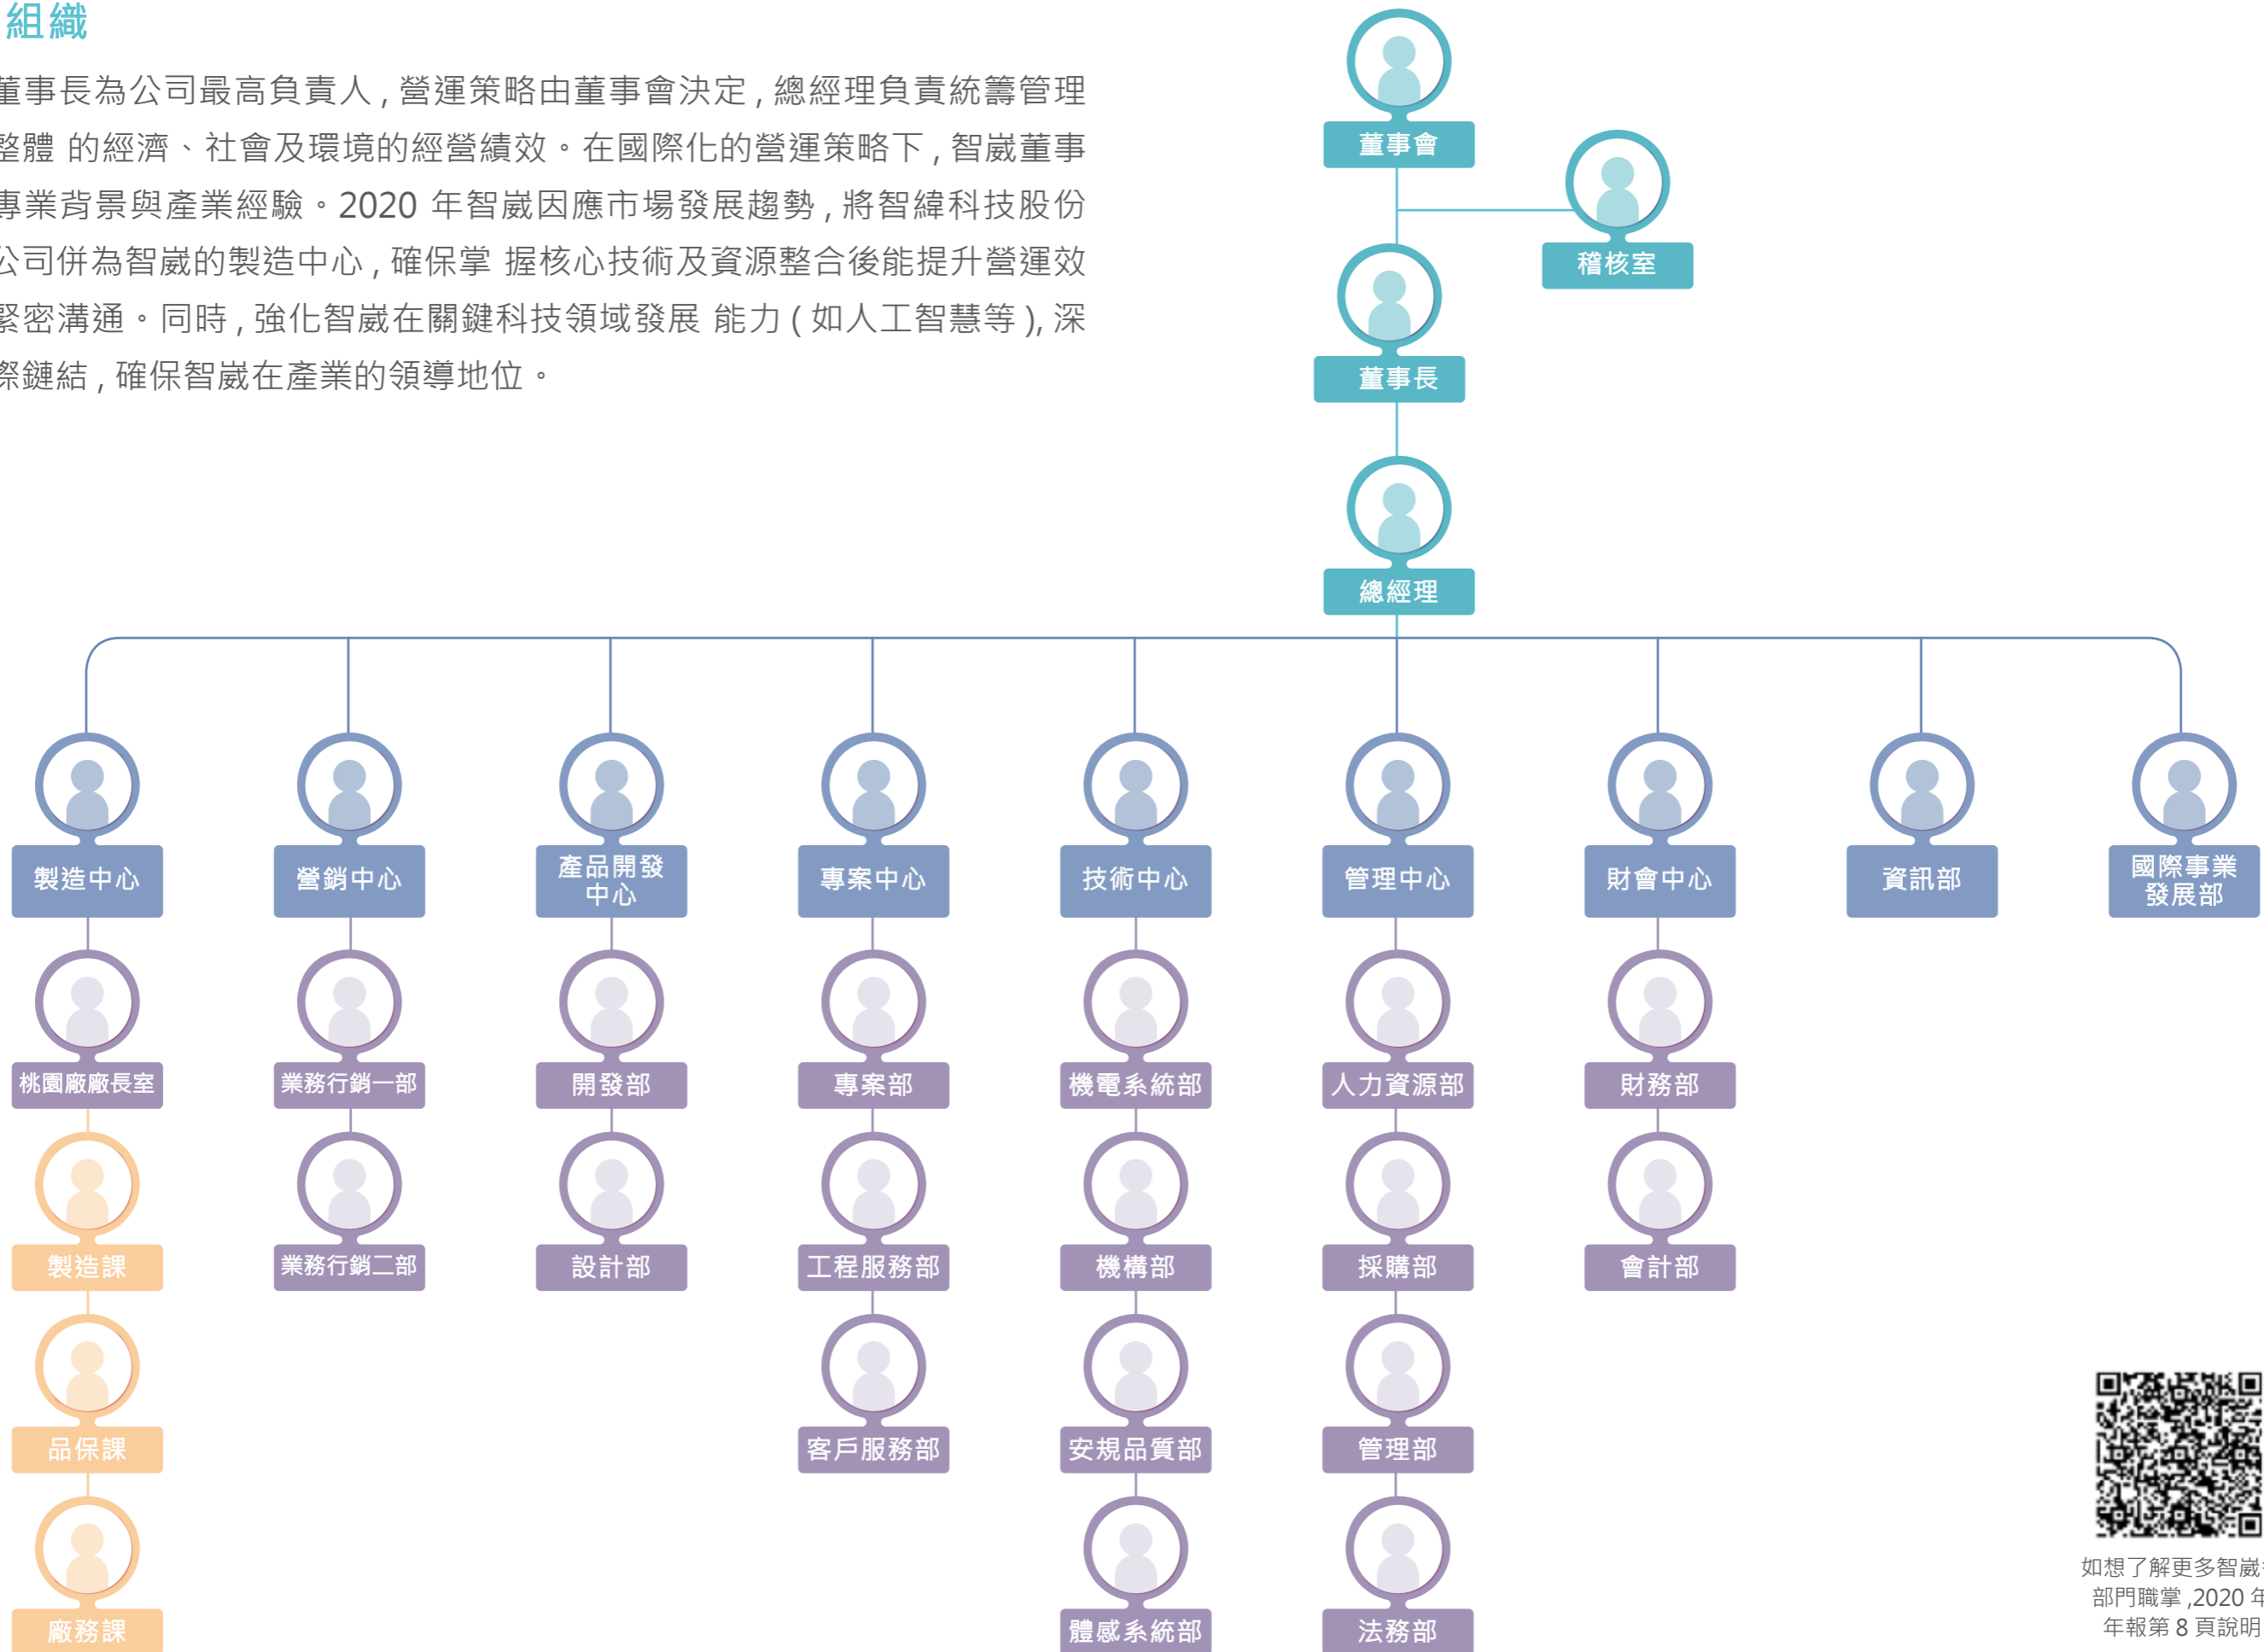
組織

董事長為公司最高負責人，營運策略由董事會決定，總經理負責統籌管理整體 的經濟、社會及環境的經營績效。在國際化的營運策略下，智崴董事專業背景與產業經驗。2020 年智崴因應市場發展趨勢，將智緯科技股份公司併為智崴的製造中心，確保掌 握核心技術及資源整合後能提升營運效緊密溝通。同時，強化智崴在關鍵科技領域發展 能力 ( 如人工智慧等 ), 深祭鏈結，確保智崴在產業的領導地位。

董事會
稽核室
董事長
總經理

製造中心
營銷中心
產品開發中心
專案中心
技術中心
管理中心
財會中心
資訊部
國際事業發展部

桃園廠廠長室
製造課
品保課
廠務課

業務行銷一部
業務行銷二部

開發部
設計部

專案部
工程服務部
客戶服務部

機電系統部
機構部
安規品質部
體感系統部

人力資源部
採購部
管理部
法務部

財務部
會計部

如想了解更多智崴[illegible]
部門職掌 ,2020 年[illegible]
年報第 8 頁說明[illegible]